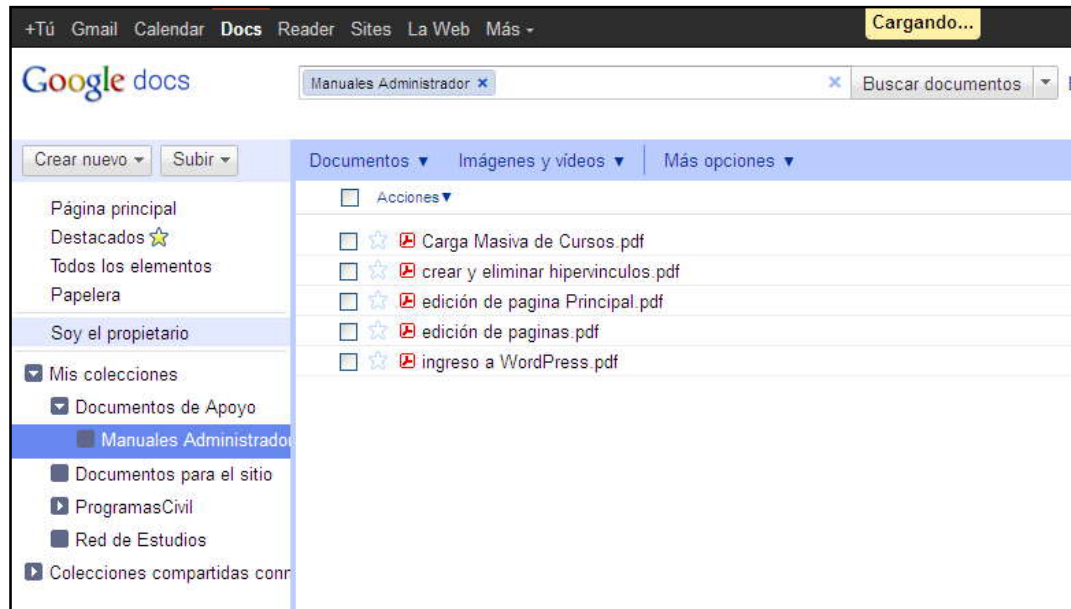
+Tú Gmail Calendar Docs Reader Sites La Web Más ▾

Cargando...

Google docs

Manuales Administrador ×

×

Buscar documentos

Crear nuevo ▾ Subir ▾

Documentos ▾ Imágenes y vídeos ▾ Más opciones ▾

Acciones ▾

Página principal
Destacados
Todos los elementos
Papelera

Soy el propietario

Mis colecciones
Documentos de Apoyo
Manuales Administrado
Documentos para el sitio
ProgramasCivil
Red de Estudios
Colecciones compartidas conr

Carga Masiva de Cursos.pdf
crear y eliminar hipervinculos.pdf
edición de pagina Principal.pdf
edición de paginas.pdf
ingreso a WordPress.pdf